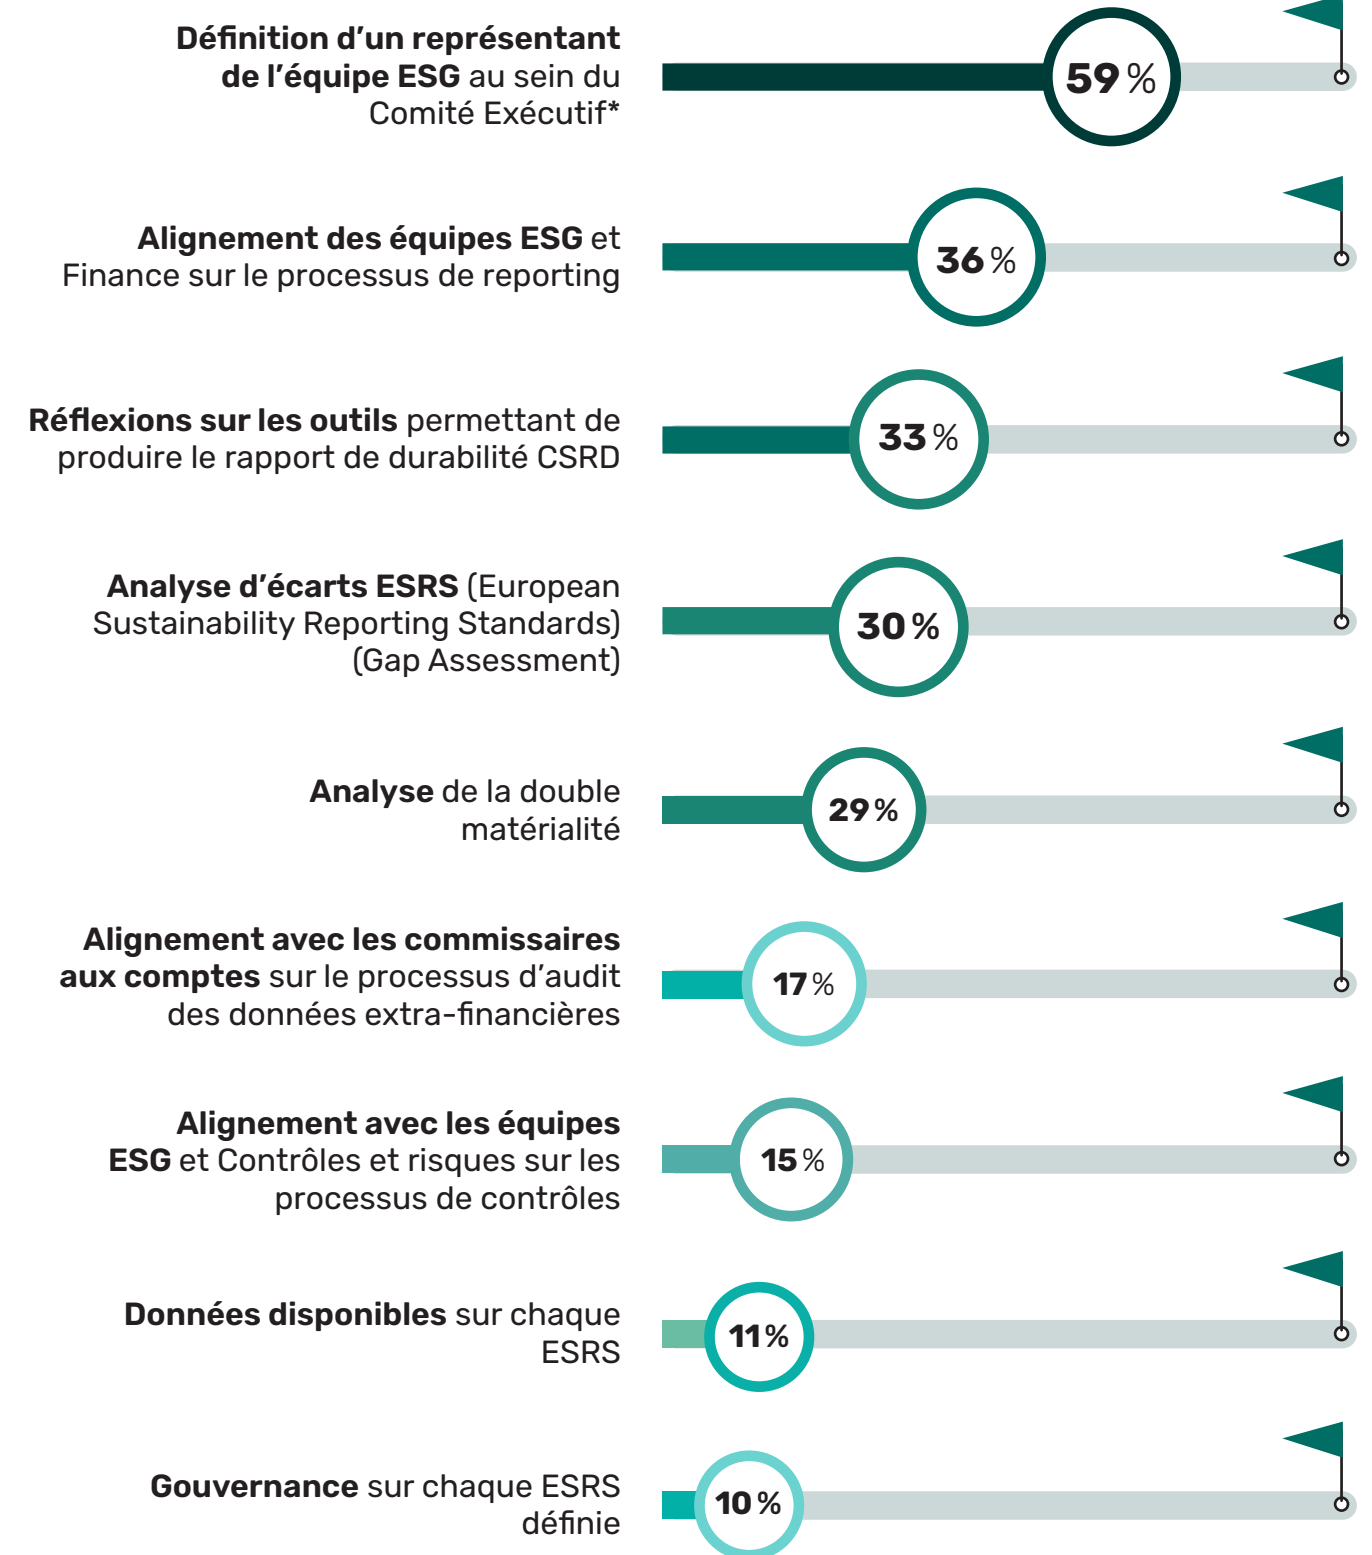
Définition d'un représentant de l'équipe ESG au sein du Comité Exécutif*

59 %

Alignement des équipes ESG et Finance sur le processus de reporting

36 %

Réflexions sur les outils permettant de produire le rapport de durabilité CSRD

33 %

Analyse d'écarts ESRS (European Sustainability Reporting Standards) (Gap Assessment)

30 %

Analyse de la double matérialité

29 %

Alignement avec les commissaires aux comptes sur le processus d'audit des données extra-financières

17 %

Alignement avec les équipes ESG et Contrôles et risques sur les processus de contrôles

15 %

Données disponibles sur chaque ESRS

11 %

Gouvernance sur chaque ESRS définie

10 %